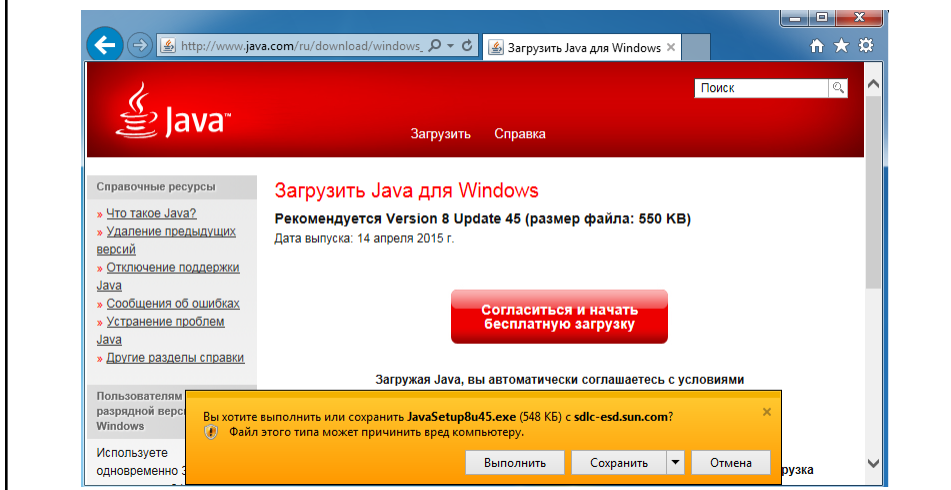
http://www.java.com/ru/download/windows_

Загрузить Java для Windows

Java™

Поиск

Загрузить Справка

Справочные ресурсы

» Что такое Java?
» Удаление предыдущих версий
» Отключение поддержки Java
» Сообщения об ошибках
» Устранение проблем Java
» Другие разделы справки

Пользователям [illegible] разрядной верс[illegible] Windows

Используете одновременно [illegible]

Загрузить Java для Windows

Рекомендуется Version 8 Update 45 (размер файла: 550 KB)

Дата выпуска: 14 апреля 2015 г.

Согласиться и начать бесплатную загрузку

Загружая Java, вы автоматически соглашаетесь с условиями

Вы хотите выполнить или сохранить JavaSetup8u45.exe (548 КБ) с sdlc-esd.sun.com?

Файл этого типа может причинить вред компьютеру.

Выполнить Сохранить Отмена

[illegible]рузка